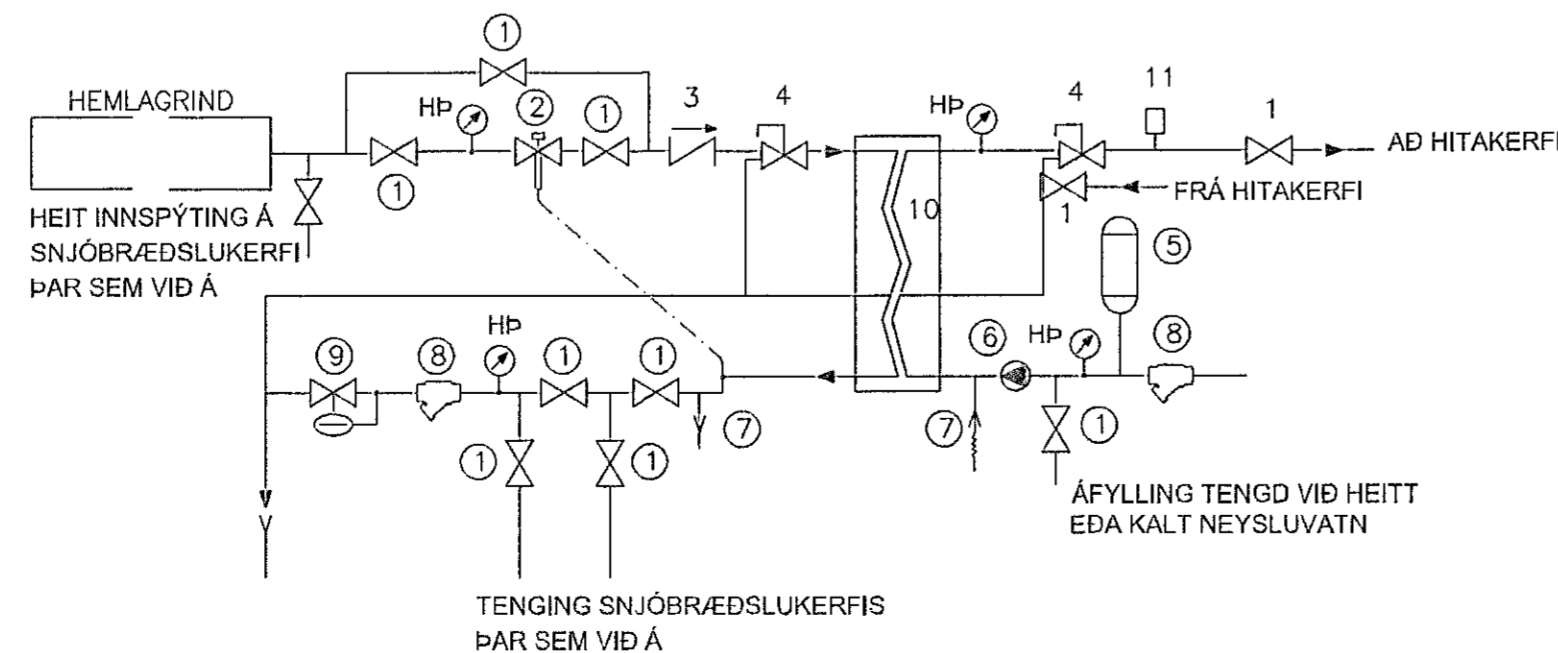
1

HEMLAGRIND

HÞ

2

1

3

4

HÞ

4

11

1

AÐ HITAKERFI

1

FRÁ HITAKERFI

1

10

HEIT INNSPÝTING Á SNJÓBRÆÐSLUKERFI ÞAR SEM VIÐ Á

5

HÞ

HÞ

6

8

9

8

1

1

7

7

1

1

1

ÁFYLLING TENGD VIÐ HEITT EÐA KALT NEYSLUVATN

TENGING SNJÓBRÆÐSLUKERFIS ÞAR SEM VIÐ Á